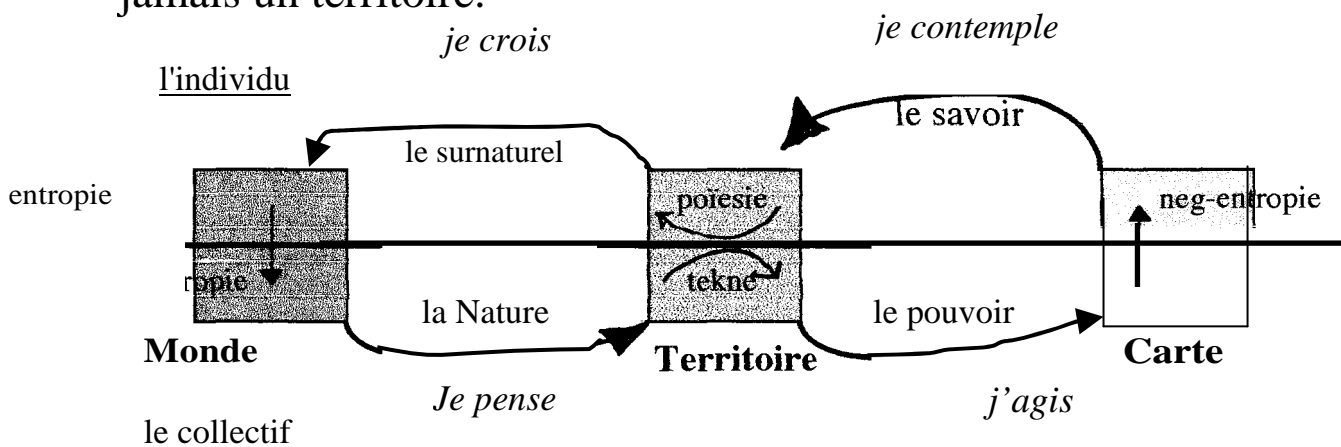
jamais un territoire.

*je crois* *je contemple*

l'individu

le savoir

le surnaturel

entropie

poïesie

neg-entropie

ropie

tekne

la Nature

le pouvoir

**Monde**

**Territoire**

**Carte**

*Je pense* *j'agis*

le collectif